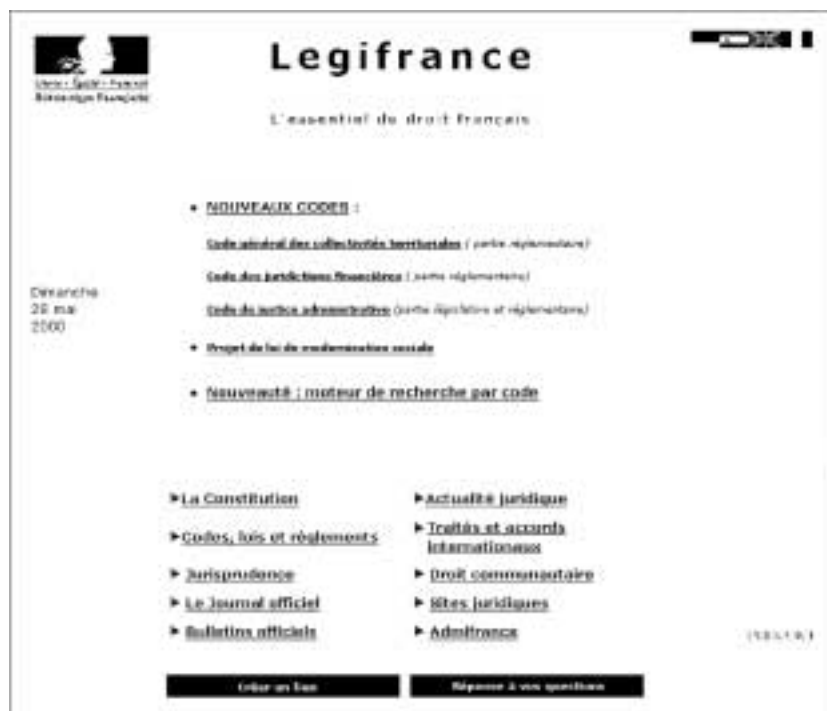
Liberté • Égalité • Fraternité
République Française

Legifrance

L'essentiel du droit français

• NOUVEAUX CODES :

Code général des collectivités territoriales (partie réglementaire)

Code des juridictions financières (partie réglementaire)

Code de justice administrative (partie législative et réglementaire)

• Projet de loi de modernisation sociale

• Nouveauté : moteur de recherche par code

Dimanche 28 mai 2000

► La Constitution

► Codes, lois et règlements

► Jurisprudence

► Le Journal officiel

► Bulletins officiels

► Actualité juridique

► Traités et accords internationaux

► Droit communautaire

► Sites juridiques

► Admifrance

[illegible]

Créer un lien

Réponse à vos questions